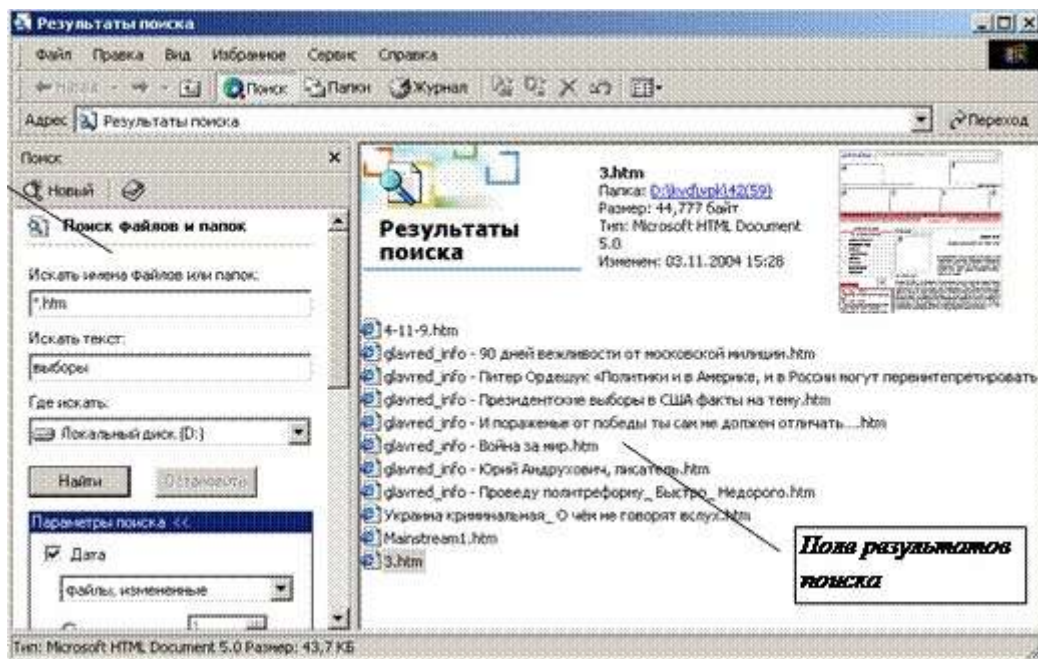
Результаты поиска

Файл Правка Вид Избранное Сервис Справка

Назад Поиск Папки Журнал

Адрес Результаты поиска Переход

Поиск ×

Новый

Поиск файлов и папок

Искать имена файлов или папок:

*.htm

Искать текст:

выборы

Где искать:

Локальный диск (D:)

Найти Остановить

Параметры поиска <<

Дата

файлы, измененные

Результаты поиска

3.htm
Папка: D:\kvd\vp\(42(59)
Размер: 44,777 байт
Тип: Microsoft HTML Document 5.0
Изменен: 03.11.2004 15:28

4-11-9.htm
glavred_info - 90 дней вежливости от московской милиции.htm
glavred_info - Питер Ордешук «Политики и в Америке, и в России могут переинтепретировать
glavred_info - Президентские выборы в США факты на тему.htm
glavred_info - И поражение от победы ты сам не должен отличать....htm
glavred_info - Война за мир.htm
glavred_info - Юрий Андрухович, писатель.htm
glavred_info - Проведу политреформу_ Быстро_ Недорого.htm
Украина криминальная_ О чём не говорят вслух.htm
Mainstream1.htm
3.htm

Поле результатов поиска

Тип: Microsoft HTML Document 5.0 Размер: 43,7 КБ